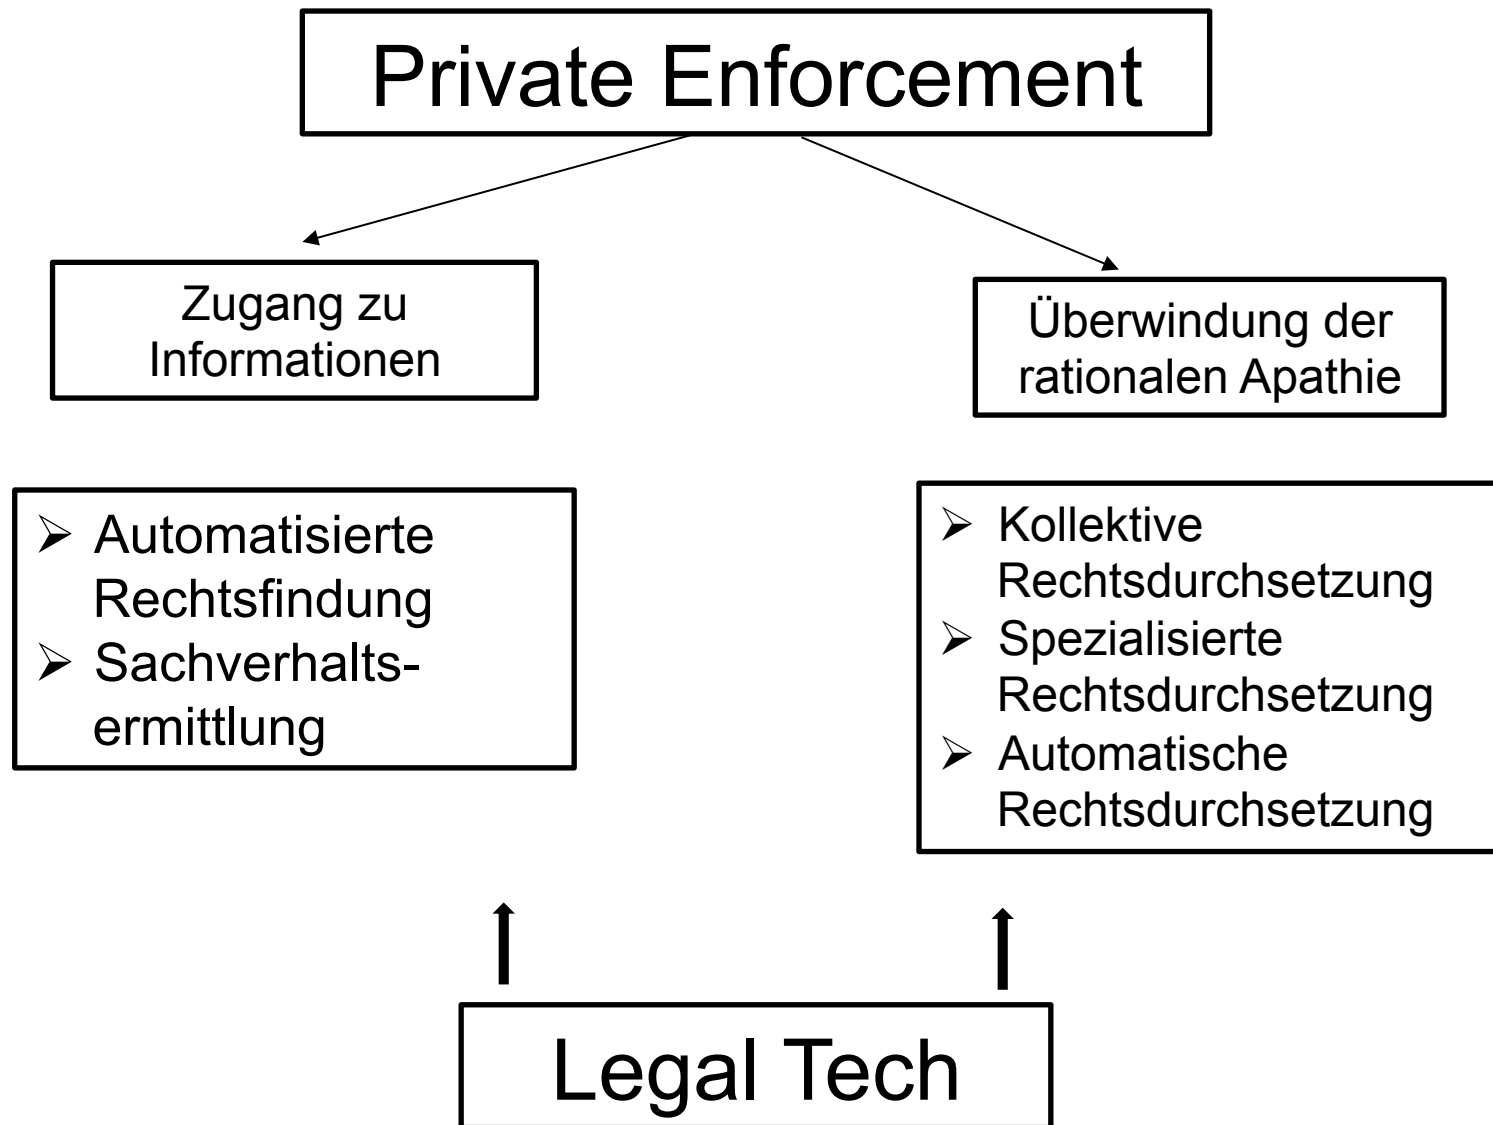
Private Enforcement

Zugang zu Informationen

Überwindung der rationalen Apathie

➢ Automatisierte Rechtsfindung
➢ Sachverhaltsermittlung

➢ Kollektive Rechtsdurchsetzung
➢ Spezialisierte Rechtsdurchsetzung
➢ Automatische Rechtsdurchsetzung

Legal Tech